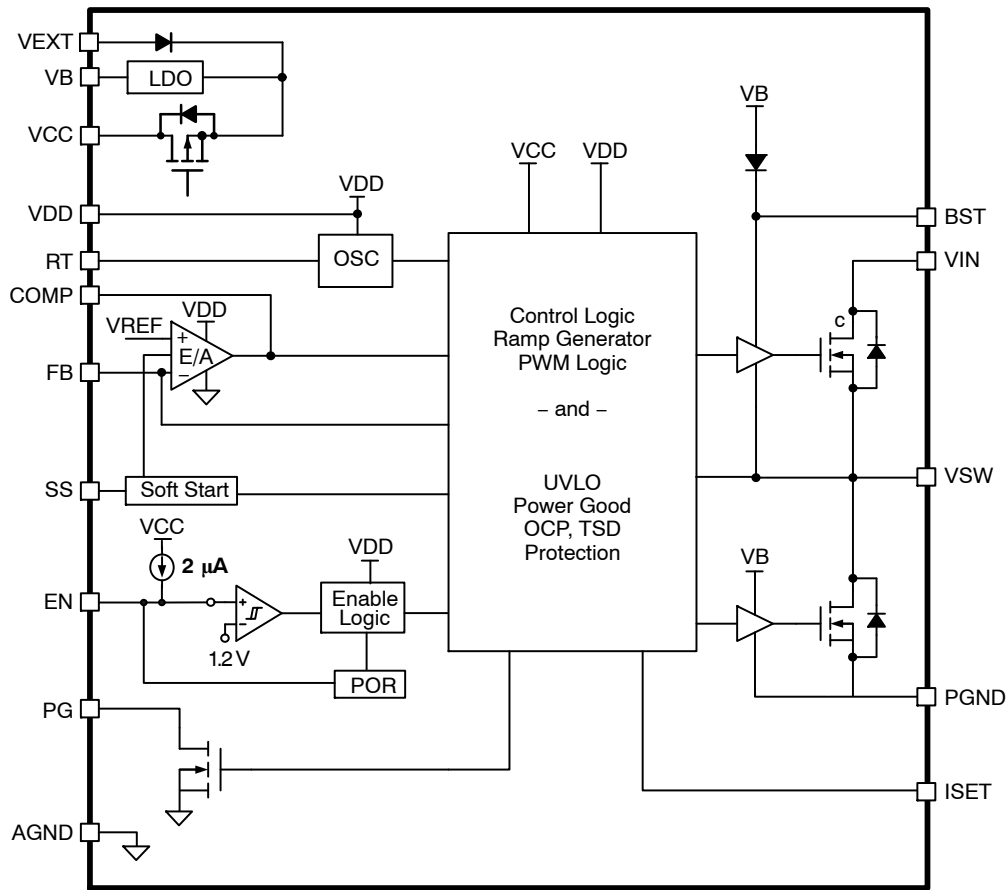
VEXT
VB
LDO
VCC
VDD
RT
OSC
COMP
VDD
VREF
+
E/A
−
FB
SS
Soft Start
VCC
2 μA
EN
+
−
1.2 V
VDD
Enable Logic
POR
PG
AGND
VCC
VDD
Control Logic
Ramp Generator
PWM Logic
– and –
UVLO
Power Good
OCP, TSD
Protection
VB
BST
VIN
c
VSW
VB
PGND
ISET